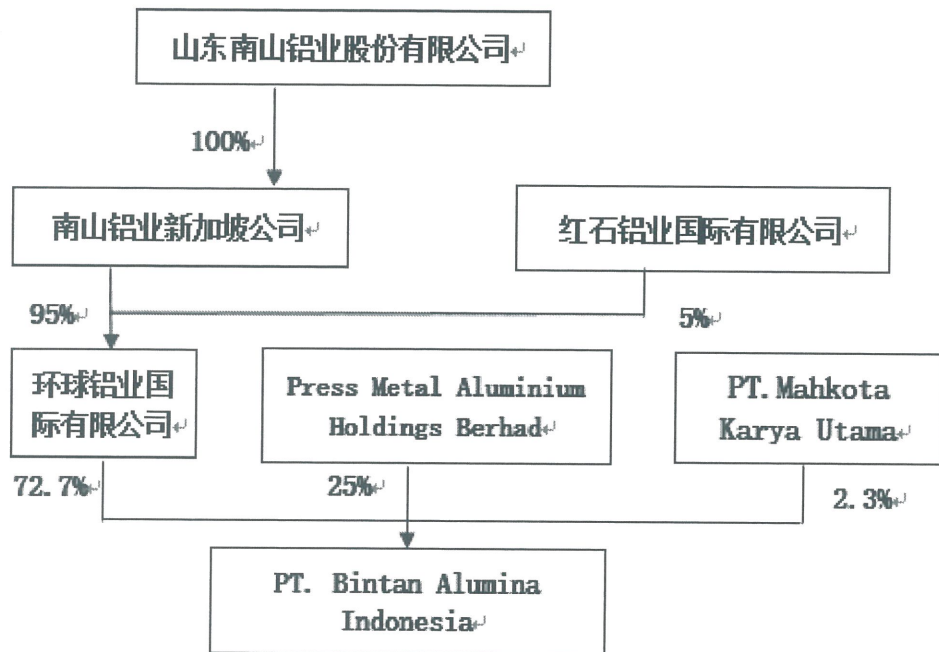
山东南山铝业股份有限公司

100%

南山铝业新加坡公司

红石铝业国际有限公司

95%

5%

环球铝业国际有限公司

Press Metal Aluminium Holdings Berhad

PT. Mahkota Karya Utama

72.7%

25%

2.3%

PT. Bintan Alumina Indonesia